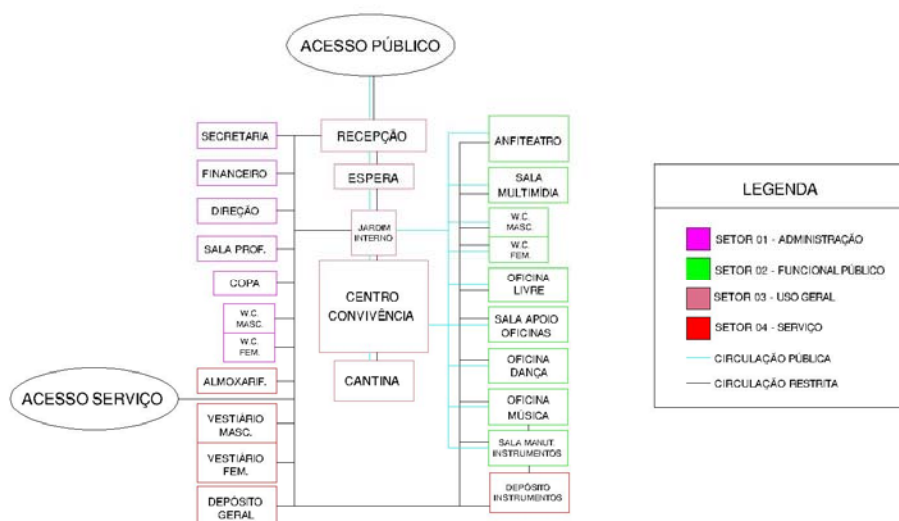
ACESSO PÚBLICO

SECRETARIA
FINANCEIRO
DIREÇÃO
SALA PROF.
COPA
W.C. MASC.
W.C. FEM.
ALMOXARIF.
VESTIÁRIO MASC.
VESTIÁRIO FEM.
DEPÓSITO GERAL

RECEPÇÃO
ESPERA
JARDIM INTERNO
CENTRO CONVIVÊNCIA
CANTINA

ANFITEATRO
SALA MULTIMÍDIA
W.C. MASC.
W.C. FEM.
OFICINA LIVRE
SALA APOIO OFICINAS
OFICINA DANÇA
OFICINA MÚSICA
SALA MANUT. INSTRUMENTOS
DEPÓSITO INSTRUMENTOS

ACESSO SERVIÇO

LEGENDA
SETOR 01 - ADMINISTRAÇÃO
SETOR 02 - FUNCIONAL PÚBLICO
SETOR 03 - USO GERAL
SETOR 04 - SERVIÇO
CIRCULAÇÃO PÚBLICA
CIRCULAÇÃO RESTRITA